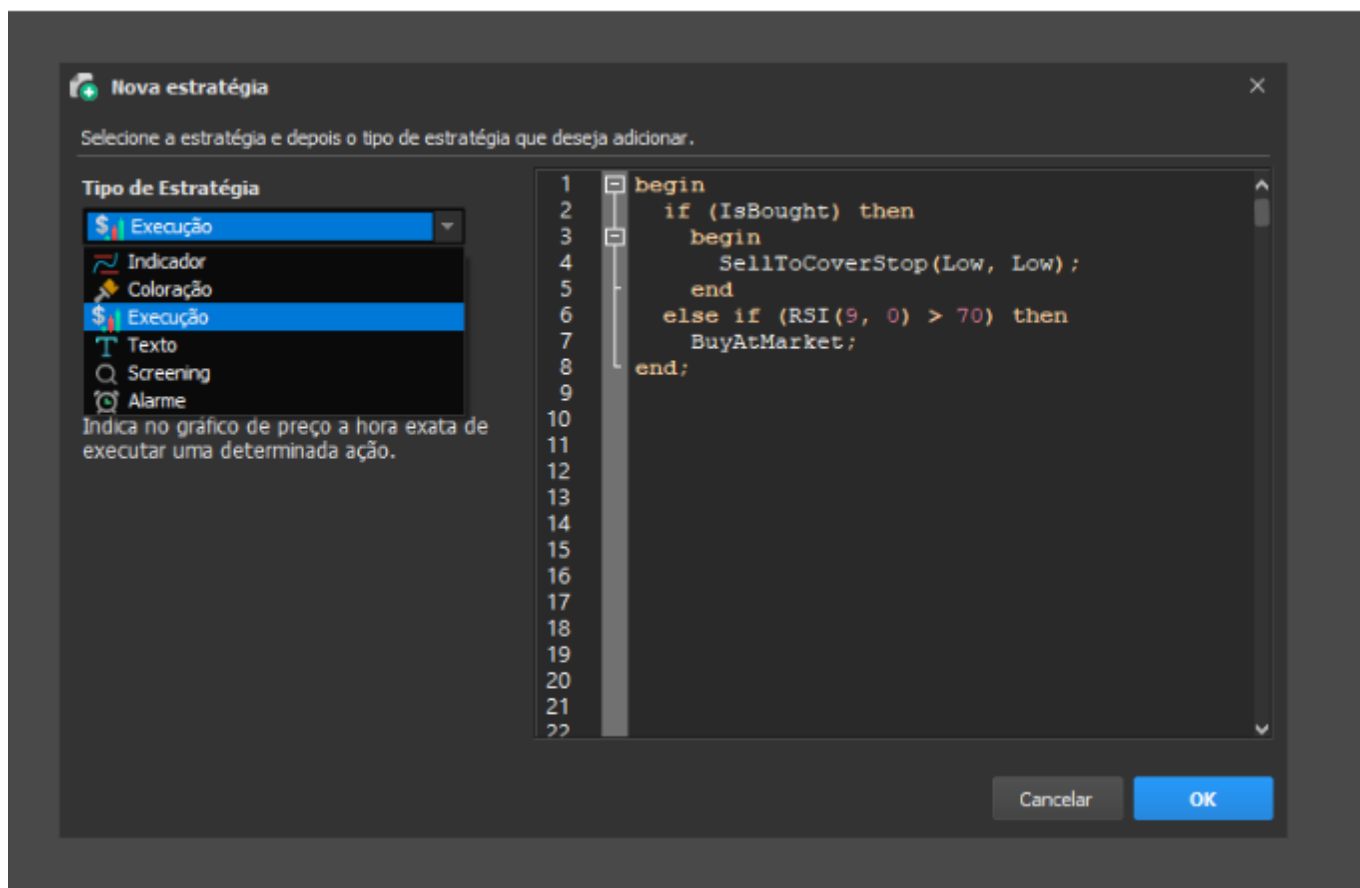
Nova estratégia

Selecione a estratégia e depois o tipo de estratégia que deseja adicionar.

Tipo de Estratégia

Execução

Indicador
Coloração
Execução
Texto
Screening
Alarme

Indica no gráfico de preço a hora exata de executar uma determinada ação.

1 begin
2 if (IsBought) then
3 begin
4 SellToCoverStop(Low, Low);
5 end
6 else if (RSI(9, 0) > 70) then
7 BuyAtMarket;
8 end;
9
10
11
12
13
14
15
16
17
18
19
20
21
22

Cancelar
OK